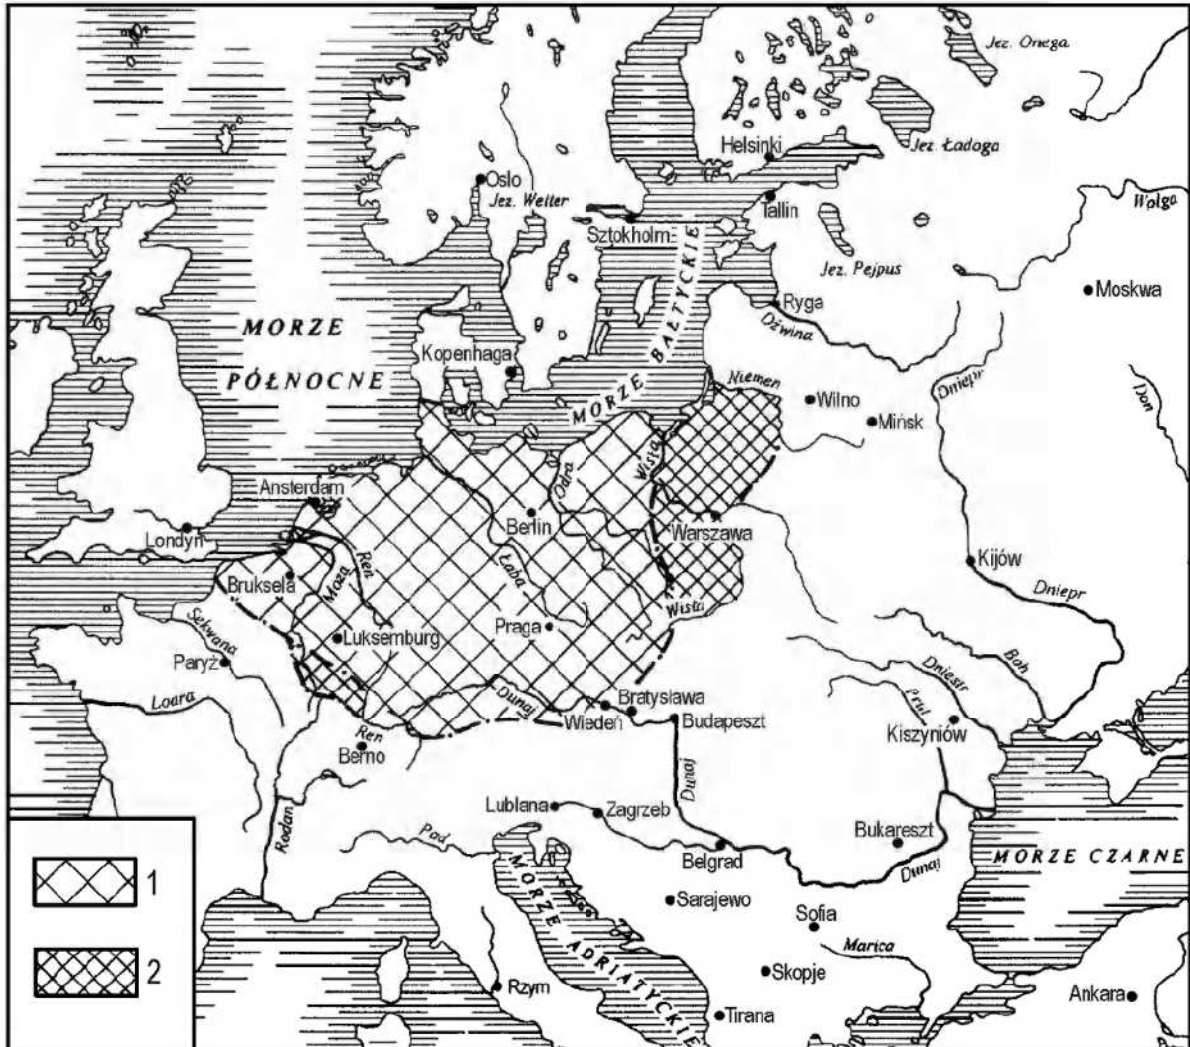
Jez. Onega
Helsinki
Jez. Ładoga
Oslo
Jez. Wetter
Tallin
Wołga
Sztokholm
Jez. Pejpus
MORZE BAŁTYCKIE
Ryga
Moskwa
Dźwina
MORZE
Kopenhaga
PÓŁNOCNE
Niemen
Wilno
Mińsk
Dniepr
Don
Amsterdam
Odra
Wisła
Berlin
Warszawa
Londyn
Ren
Łaba
Kijów
Bruksela
Moza
Dniepr
Sekwana
Luksemburg
Praga
Wisła
Paryż
Bug
Dniestr
Prut
Loara
Dunaj
Bratysława
Wiedeń
Budapeszt
Kiszyniów
Ren
Berno
Dunaj
Lublana
Zagrzeb
Bukareszt
Rodan
Pad
Belgrad
MORZE CZARNE
Dunaj
MORZE ADRIATYCKIE
Sarajewo
Sofia
1
Marica
2
Skopje
Rzym
Ankara
Tirana